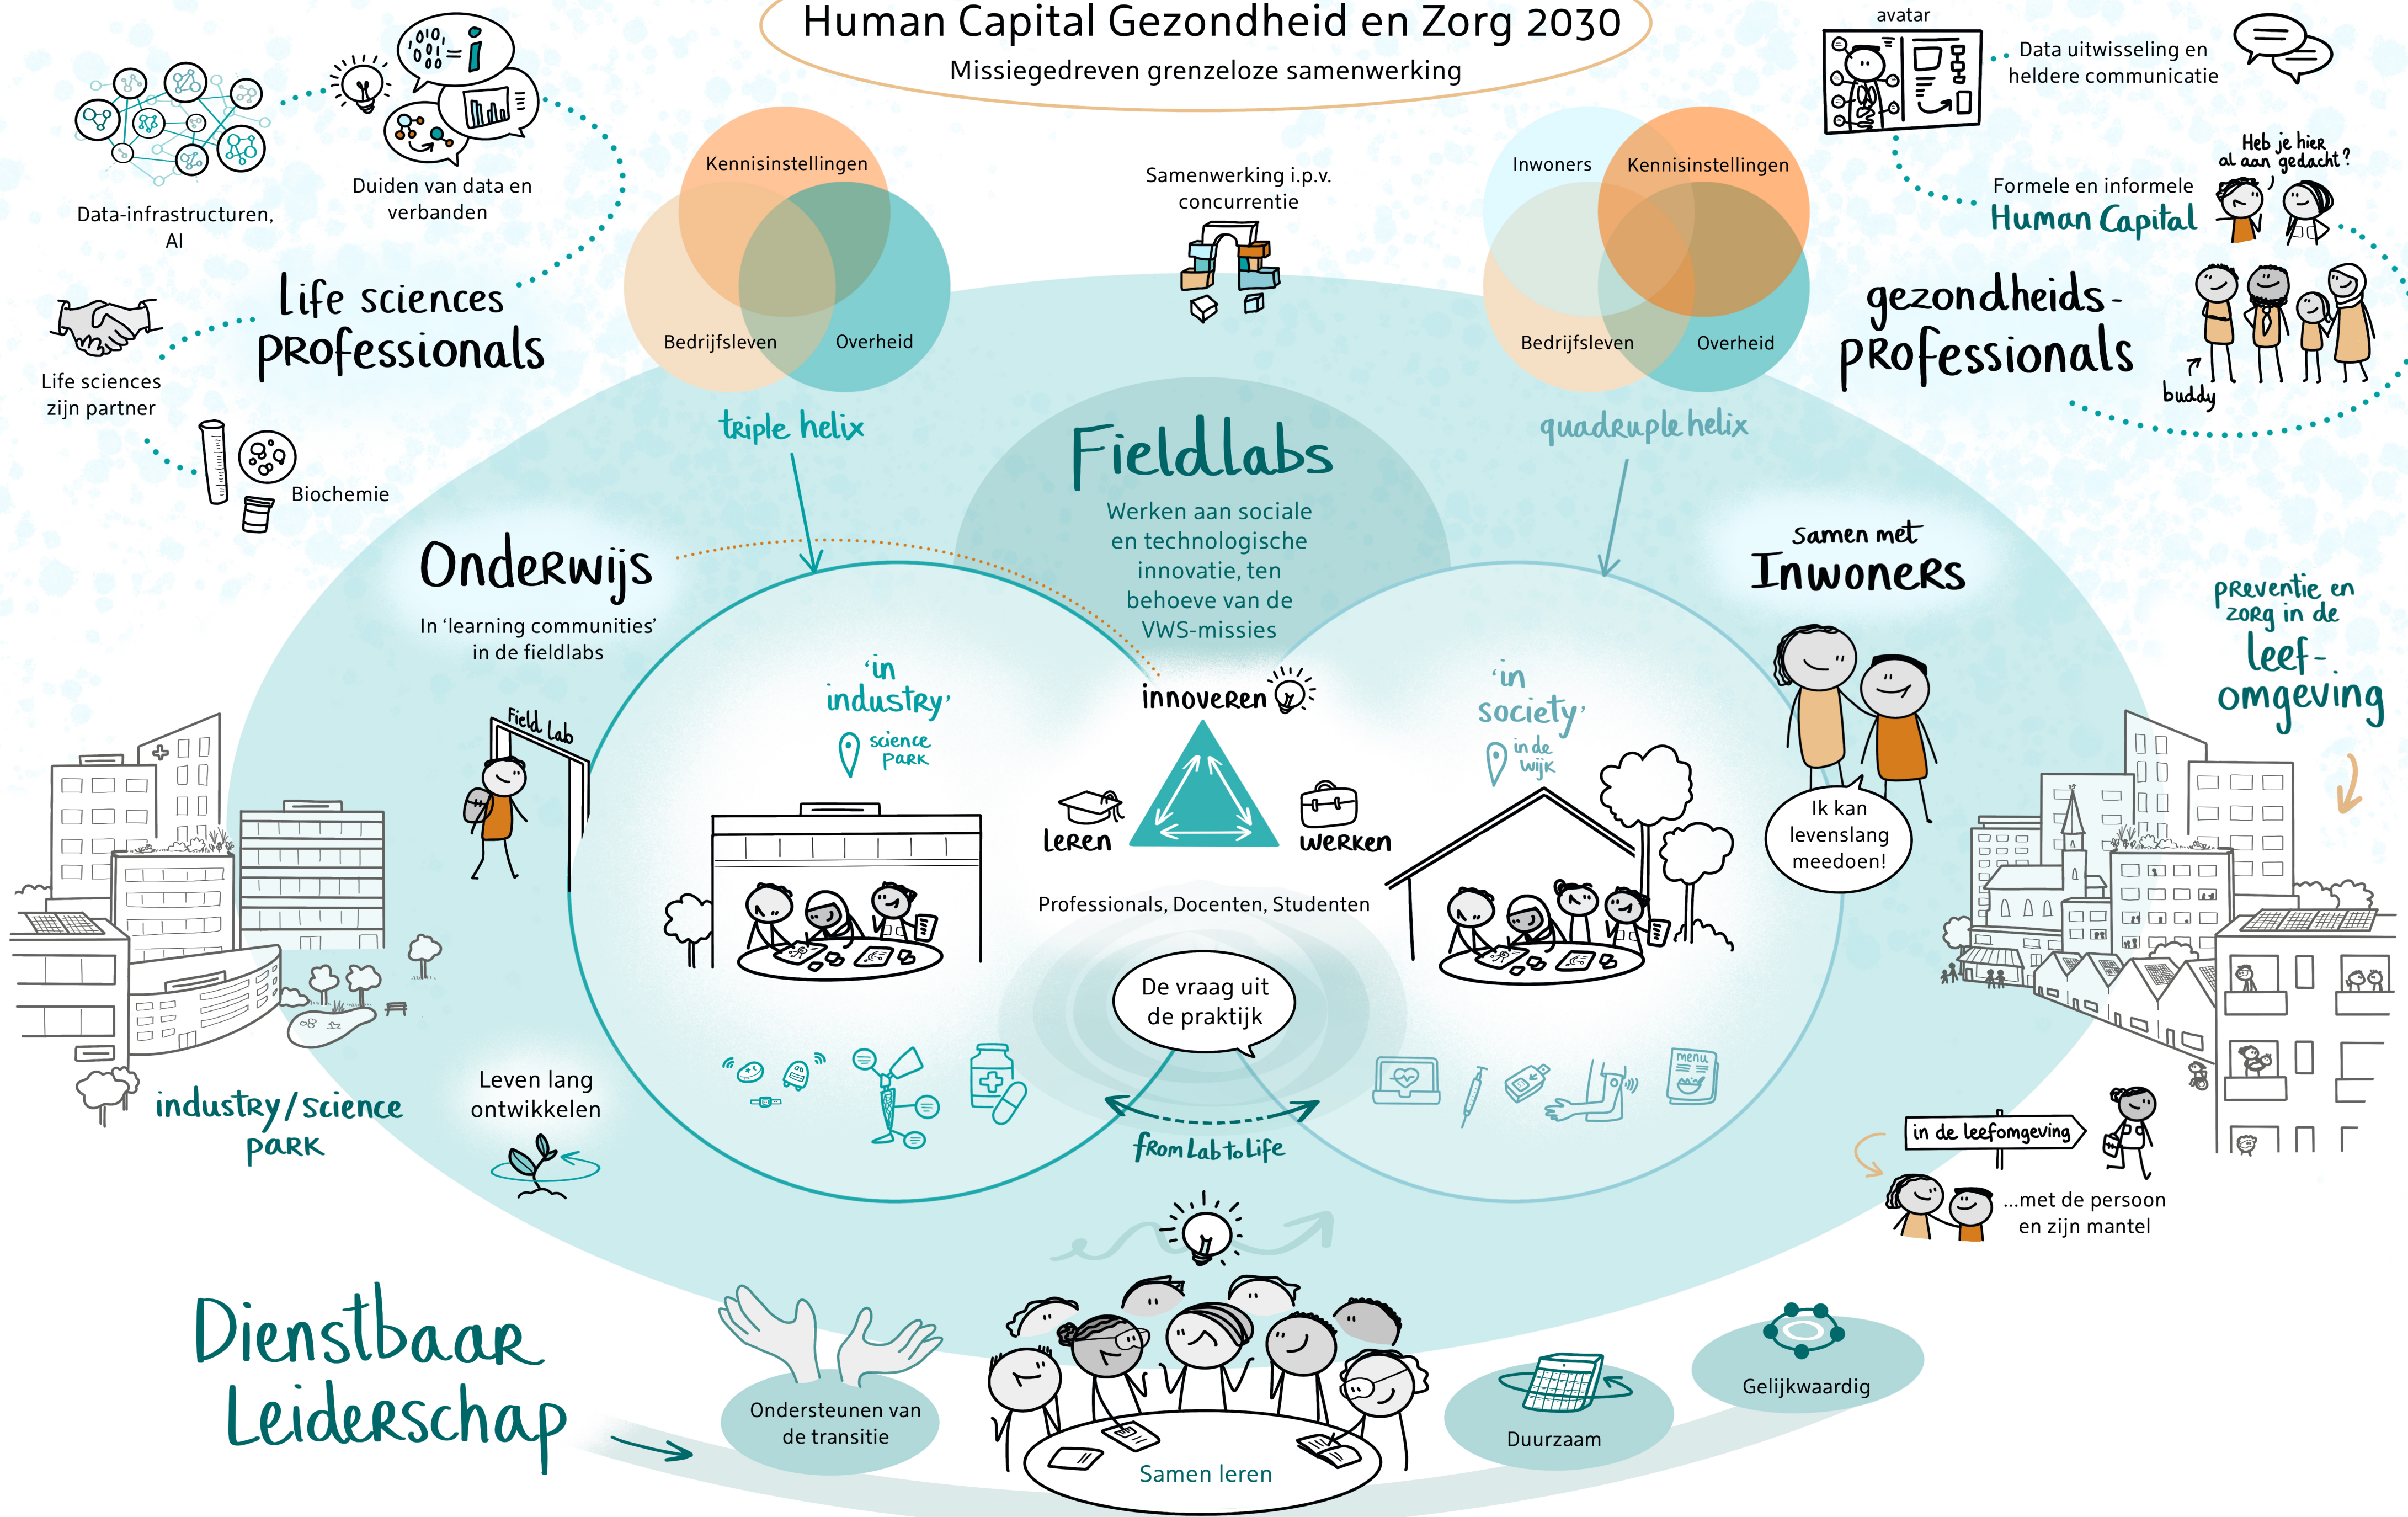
Human Capital Gezondheid en Zorg 2030
Missiegedreven grenzeloze samenwerking

Data-infrastructuren, AI

Duiden van data en verbanden

Life sciences professionals

Life sciences zijn partner

Biochemie

Kennisinstellingen
Bedrijfsleven
Overheid

triple helix

Samenwerking i.p.v. concurrentie

Inwoners
Kennisinstellingen
Bedrijfsleven
Overheid

quadruple helix

avatar

Data uitwisseling en heldere communicatie

Heb je hier al aan gedacht?

Formele en informele
Human Capital

gezondheids-professionals

buddy

Fieldlabs
Werken aan sociale en technologische innovatie, ten behoeve van de VWS-missies

Onderwijs
In 'learning communities' in de fieldlabs

Field Lab

'in industry'
science park

innoveren

leren

werken

Professionals, Docenten, Studenten

'in society'
in de wijk

Samen met Inwoners

Ik kan levenslang meedoen!

preventie en zorg in de leef-omgeving

De vraag uit de praktijk

from Lab to Life

industry/science park

Leven lang ontwikkelen

menu

in de leefomgeving

...met de persoon en zijn mantel

Dienstbaar Leiderschap

Ondersteunen van de transitie

Samen leren

Duurzaam

Gelijkwaardig